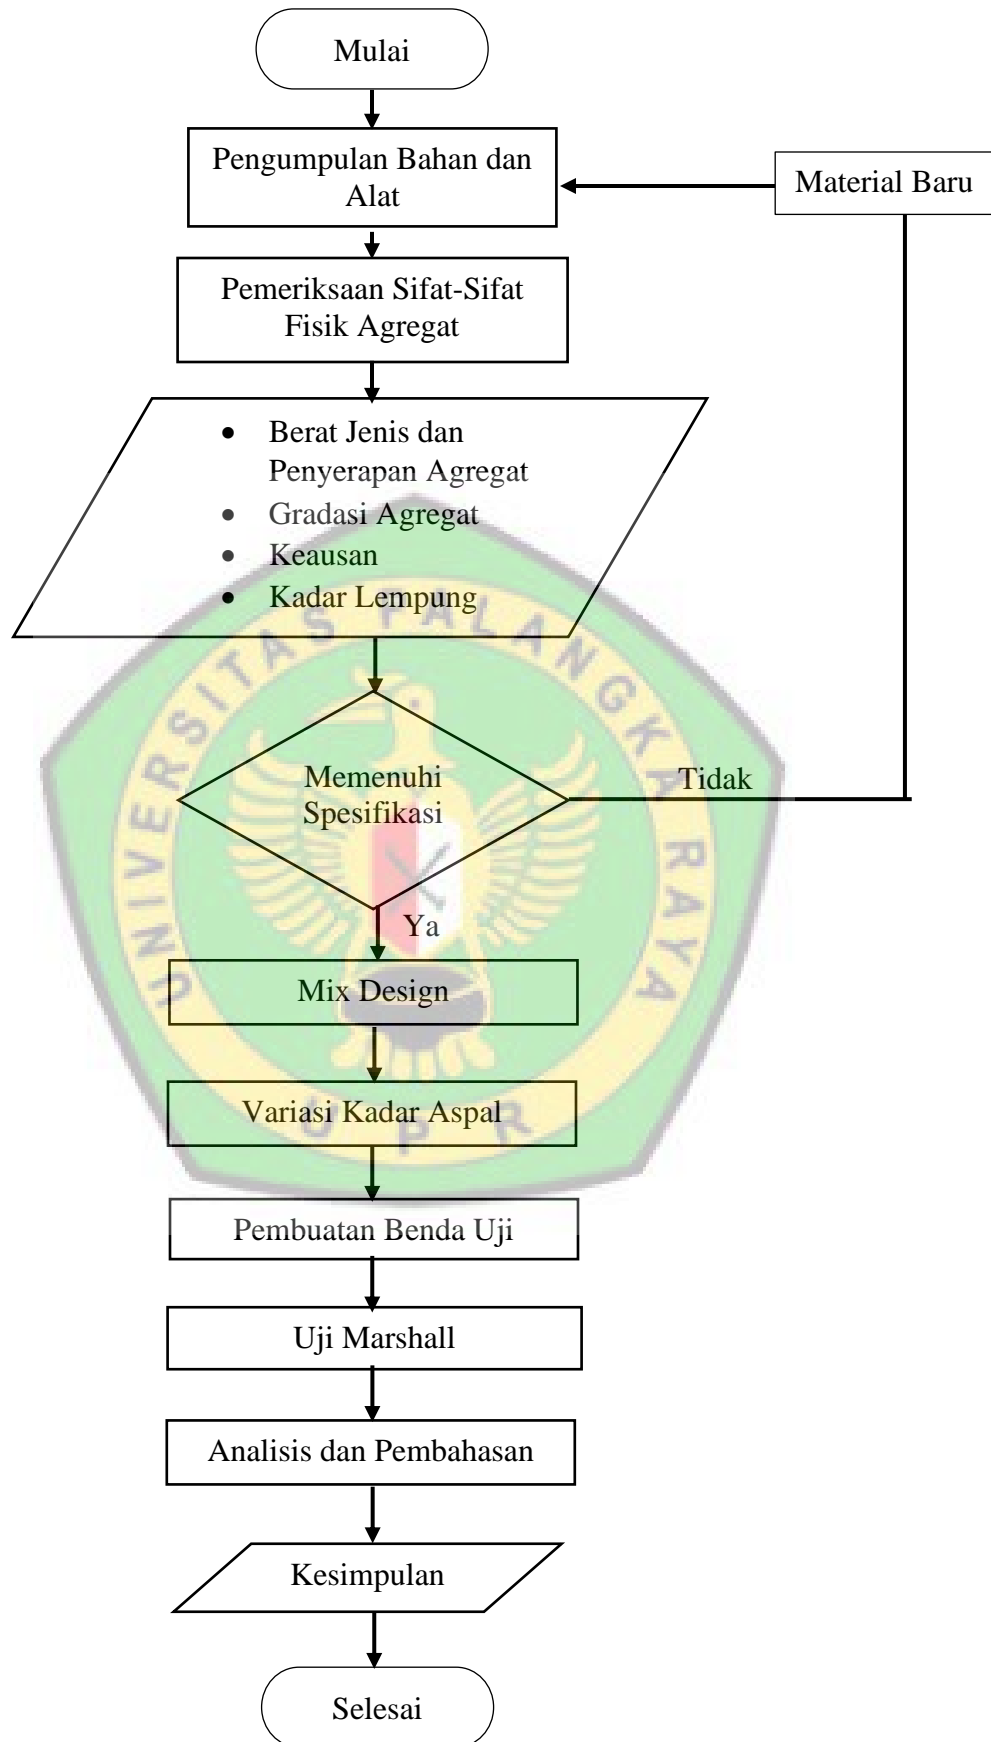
Mulai

Pengumpulan Bahan dan Alat

Material Baru

Pemeriksaan Sifat-Sifat Fisik Agregat

- Berat Jenis dan Penyerapan Agregat
- Gradasi Agregat
- Keausan
- Kadar Lempung

UNIVERSITAS PALANGKA RAYA

Memenuhi Spesifikasi

Tidak

Ya

Mix Design

Variasi Kadar Aspal

UPR

Pembuatan Benda Uji

Uji Marshall

Analisis dan Pembahasan

Kesimpulan

Selesai